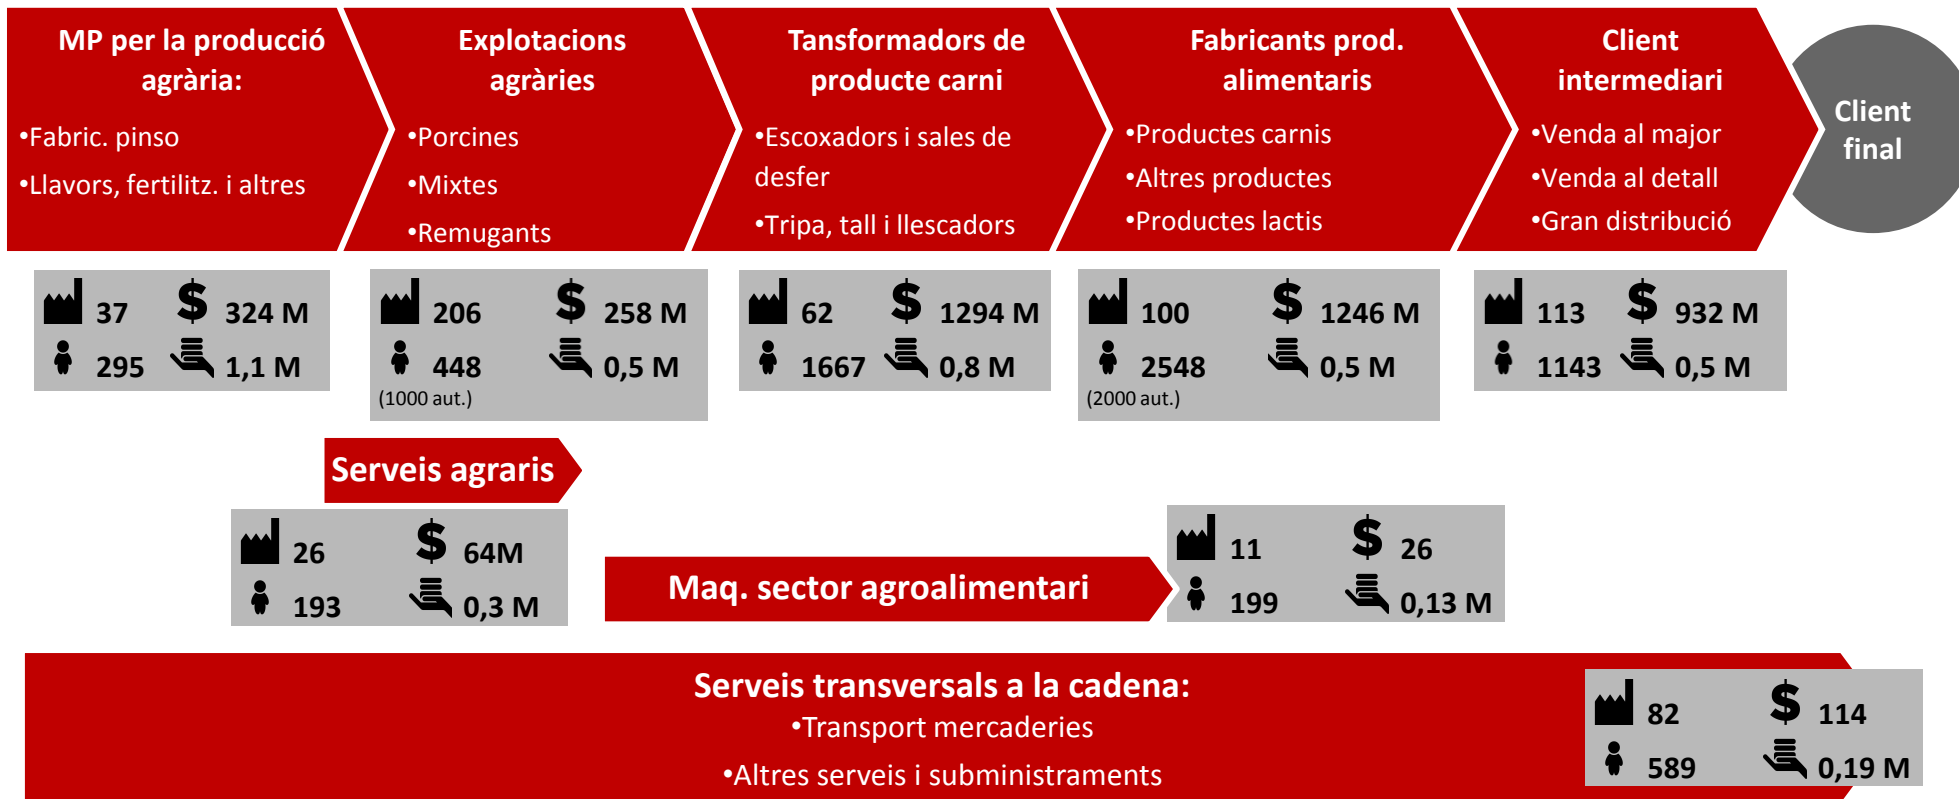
MP per la producció agrària:

•Fabric. pinso

•Llavors, fertilitz. i altres

Explotacions agràries

•Porcines

•Mixtes

•Remugants

Tansformadors de producte carni

•Escoxadors i sales de desfer

•Tripa, tall i llescadors

Fabricants prod. alimentaris

•Productes carnis

•Altres productes

•Productes lactis

Client intermediari

•Venda al major

•Venda al detall

•Gran distribució

Client final

37 $ 324 M
295 1,1 M

206 $ 258 M
448 0,5 M
(1000 aut.)

62 $ 1294 M
1667 0,8 M

100 $ 1246 M
2548 0,5 M
(2000 aut.)

113 $ 932 M
1143 0,5 M

Serveis agraris

26 $ 64M
193 0,3 M

Maq. sector agroalimentari

11 $ 26
199 0,13 M

Serveis transversals a la cadena:
•Transport mercaderies
•Altres serveis i subministraments

82 $ 114
589 0,19 M